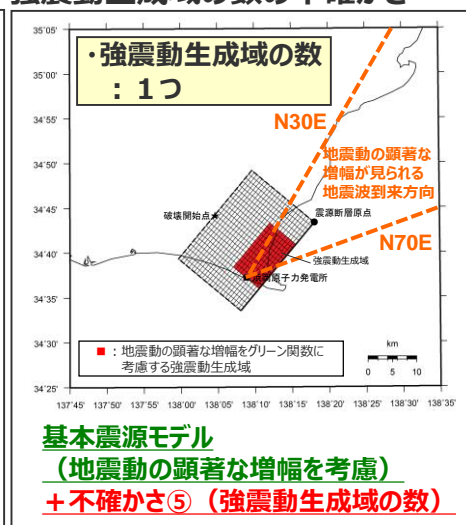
強震動生成域の数の不確かさ

・強震動生成域の数
：１つ

35°05'
35°00'
34°55'
34°50'
34°45'
34°40'
34°35'
34°30'
34°25'

N30E

地震動の顕著な増幅が見られる地震波到来方向

破壊開始点
震源断層原点

N70E

強震動生成域
浜岡原子力発電所

■：地震動の顕著な増幅をグリーン関数に考慮する強震動生成域

km
0 5 10

137°45' 137°50' 137°55' 138°00' 138°05' 138°10' 138°15' 138°20' 138°25' 138°30' 138°35'

基本震源モデル
（地震動の顕著な増幅を考慮）
＋不確かさ⑤（強震動生成域の数）